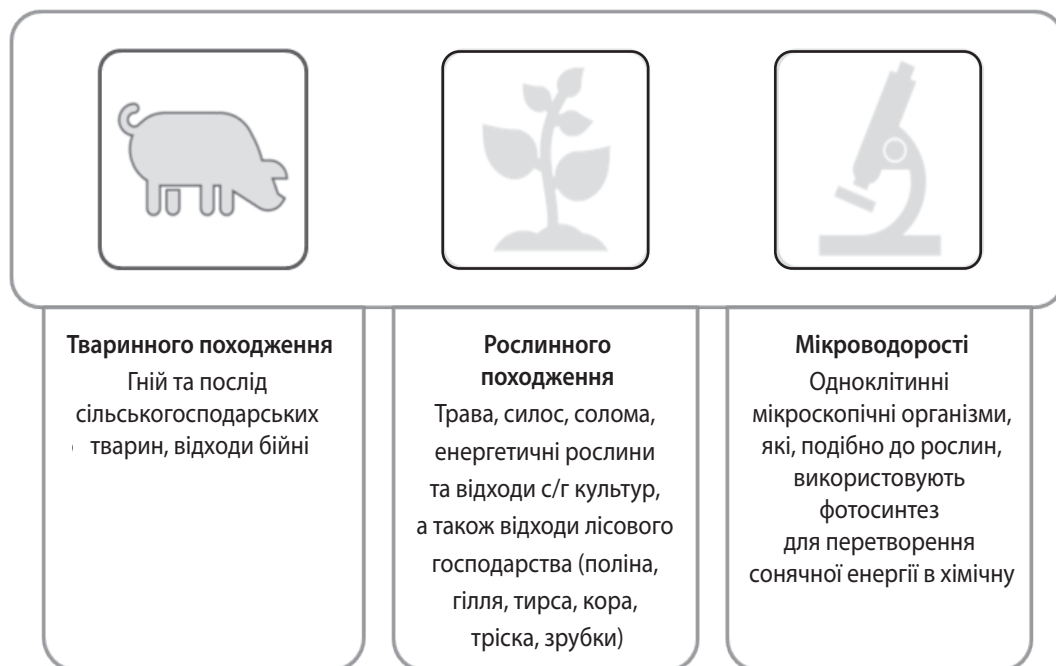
**Тваринного походження**
Гній та послід сільськогосподарських тварин, відходи бійні

**Рослинного походження**
Трава, силос, солома, енергетичні рослини та відходи с/г культур, а також відходи лісового господарства (поліна, гілля, тирса, кора, тріска, зрубки)

**Мікроводорості**
Одноклітинні мікроскопічні організми, які, подібно до рослин, використовують фотосинтез для перетворення сонячної енергії в хімічну